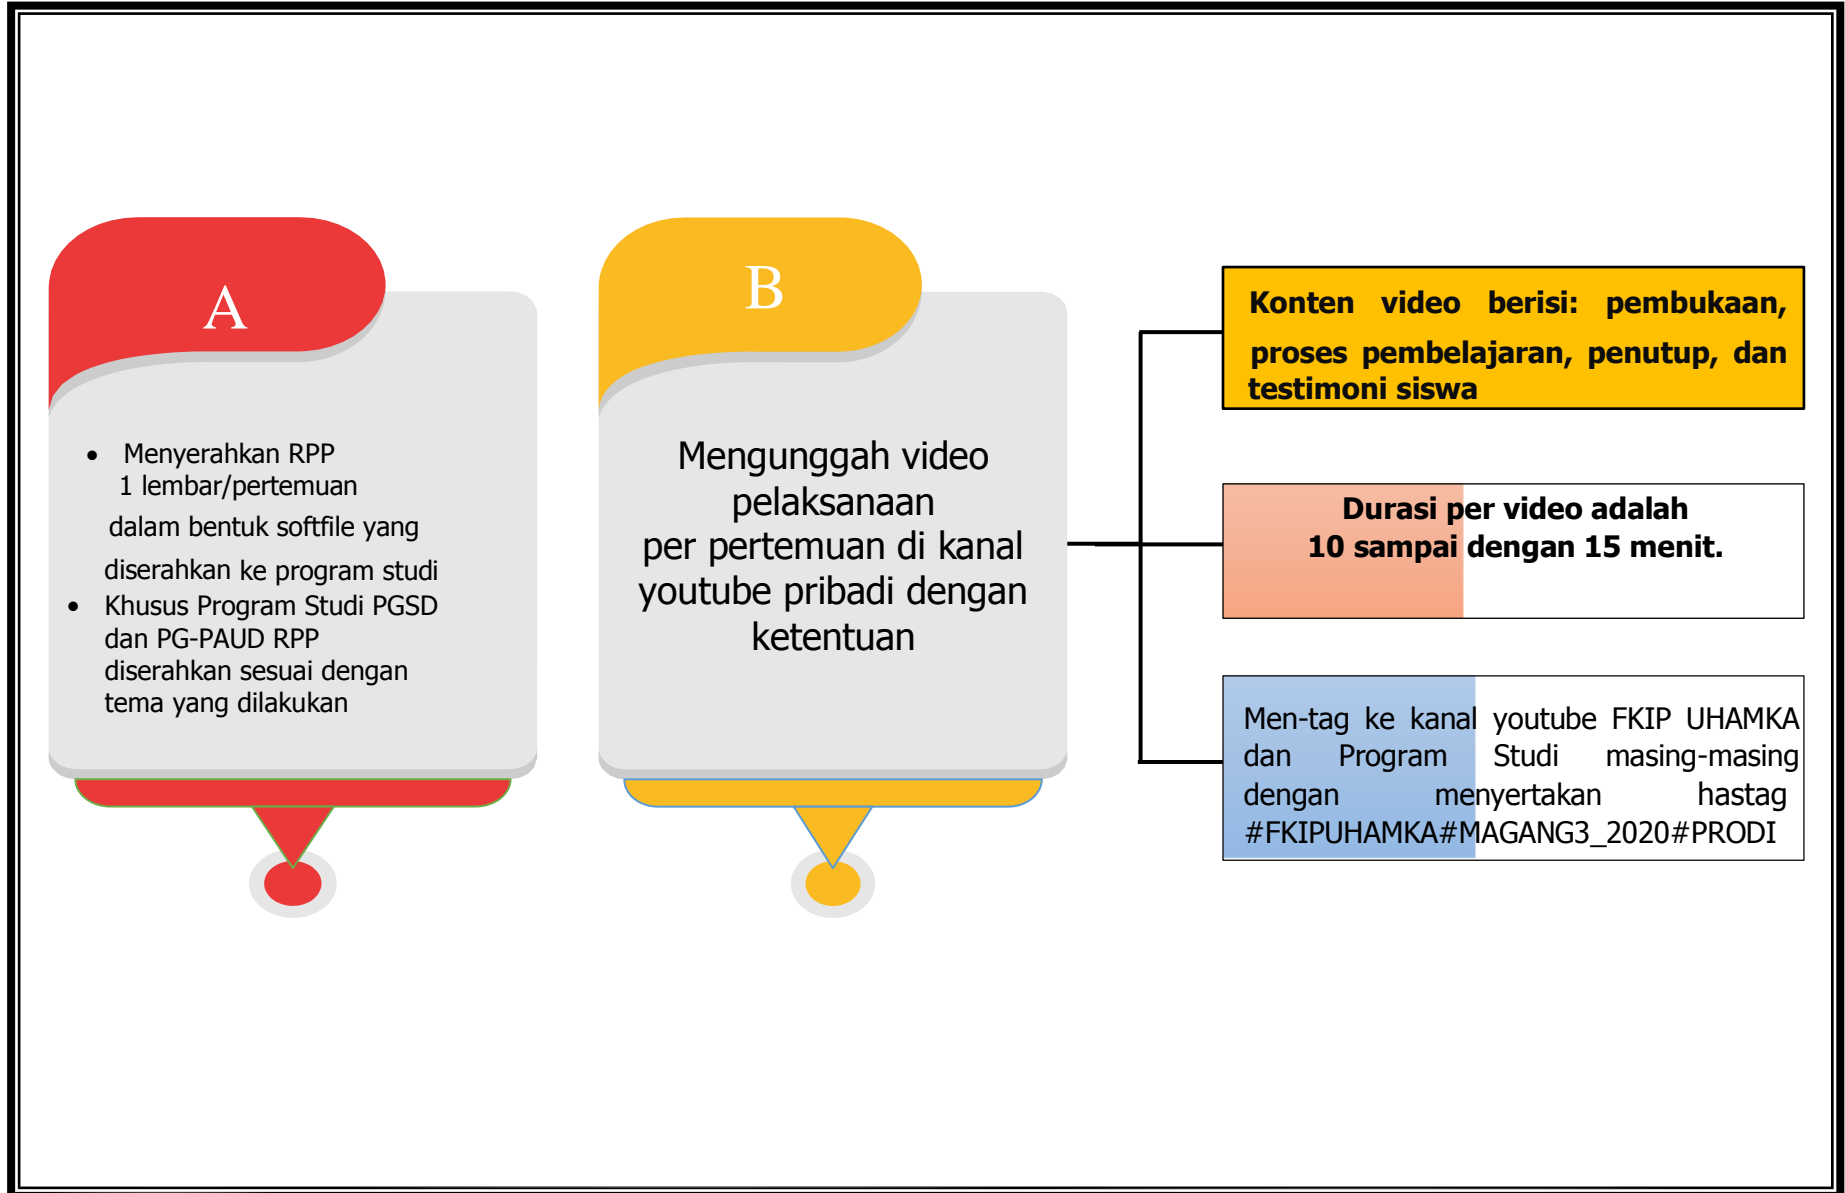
A

- Menyerahkan RPP 1 lembar/pertemuan dalam bentuk softfile yang diserahkan ke program studi
- Khusus Program Studi PGSD dan PG-PAUD RPP diserahkan sesuai dengan tema yang dilakukan

B

Mengunggah video pelaksanaan per pertemuan di kanal youtube pribadi dengan ketentuan

Konten video berisi: pembukaan, proses pembelajaran, penutup, dan testimoni siswa

Durasi per video adalah 10 sampai dengan 15 menit.

Men-tag ke kanal youtube FKIP UHAMKA dan Program Studi masing-masing dengan menyertakan hastag #FKIPUHAMKA#MAGANG3_2020#PRODI